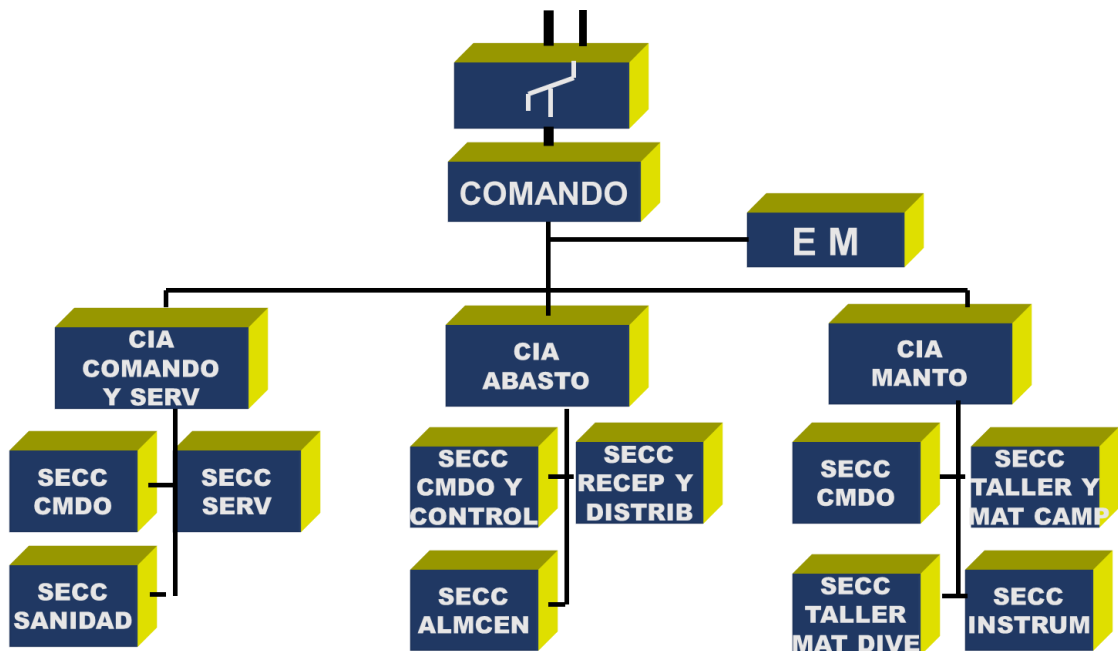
COMANDO

E M

CIA COMANDO Y SERV

CIA ABASTO

CIA MANTO

SECC CMDO

SECC SERV

SECC SANIDAD

SECC CMDO Y CONTROL

SECC RECEP Y DISTRIB

SECC ALMCEN

SECC CMDO

SECC TALLER Y MAT CAMP

SECC TALLER MAT DIVE

SECC INSTRUM